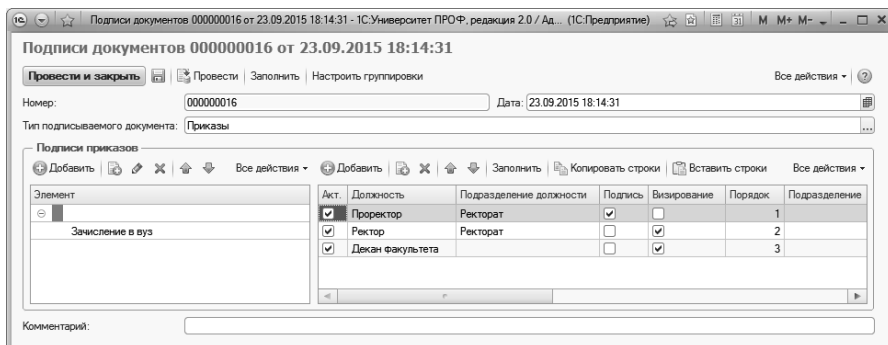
Подписи документов 000000016 от 23.09.2015 18:14:31 - 1С:Университет ПРОФ, редакция 2.0 / Ад... (1С:Предприятие) M M+ M-

Подписи документов 000000016 от 23.09.2015 18:14:31

Провести и закрыть | Провести | Заполнить | Настроить группировки | Все действия ▾ | ?

Номер: 000000016 Дата: 23.09.2015 18:14:31

Тип подписываемого документа: Приказы

Подписи приказов

Добавить | Все действия ▾ | Добавить | Заполнить | Копировать строки | Вставить строки | Все действия ▾

| Элемент |
|---|
| |
| Зачисление в вуз |

| Акт. | Должность | Подразделение должности | Подпись | Визирование | Порядок | Подразделение |
|---|---|---|---|---|---|---|
| ✔ | Проректор | Ректорат | ✔ | | 1 | |
| ✔ | Ректор | Ректорат | | ✔ | 2 | |
| ✔ | Декан факультета | | | ✔ | 3 | |

Комментарий: